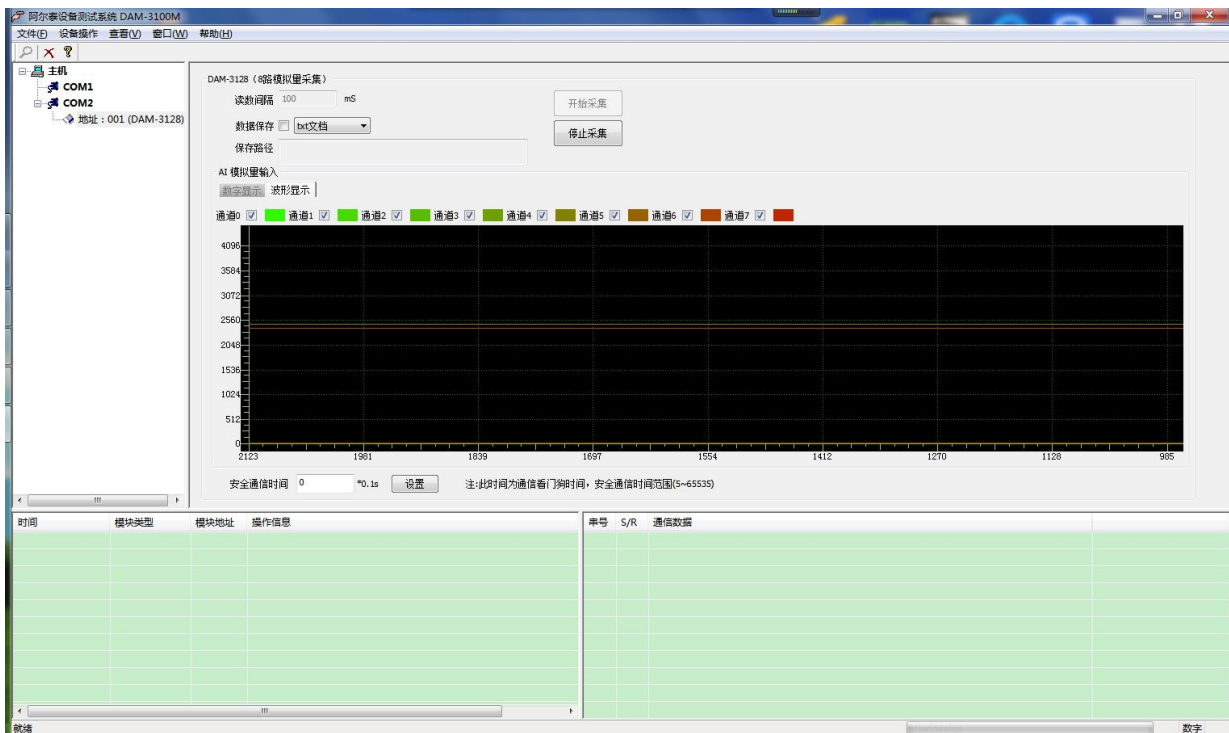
阿尔泰设备测试系统 DAM-3100M

文件(F) 设备操作 查看(V) 窗口(W) 帮助(H)

主机
COM1
COM2
地址：001 (DAM-3128)

DAM-3128（8路模拟量采集）

读数间隔 100 mS

开始采集

数据保存 txt文档

停止采集

保存路径

AI 模拟量输入

数字显示 波形显示

通道0 通道1 通道2 通道3 通道4 通道5 通道6 通道7

4096
3584
3072
2560
2048
1536
1024
512
0

2123 1981 1839 1697 1554 1412 1270 1128 985

安全通信时间 0 *0.1s 设置 注:此时间为通信看门狗时间，安全通信时间范围(5~65535)

| 时间 | 模块类型 | 模块地址 | 操作信息 |
|---|---|---|---|

| 串号 | S/R | 通信数据 |
|---|---|---|

就绪

数字